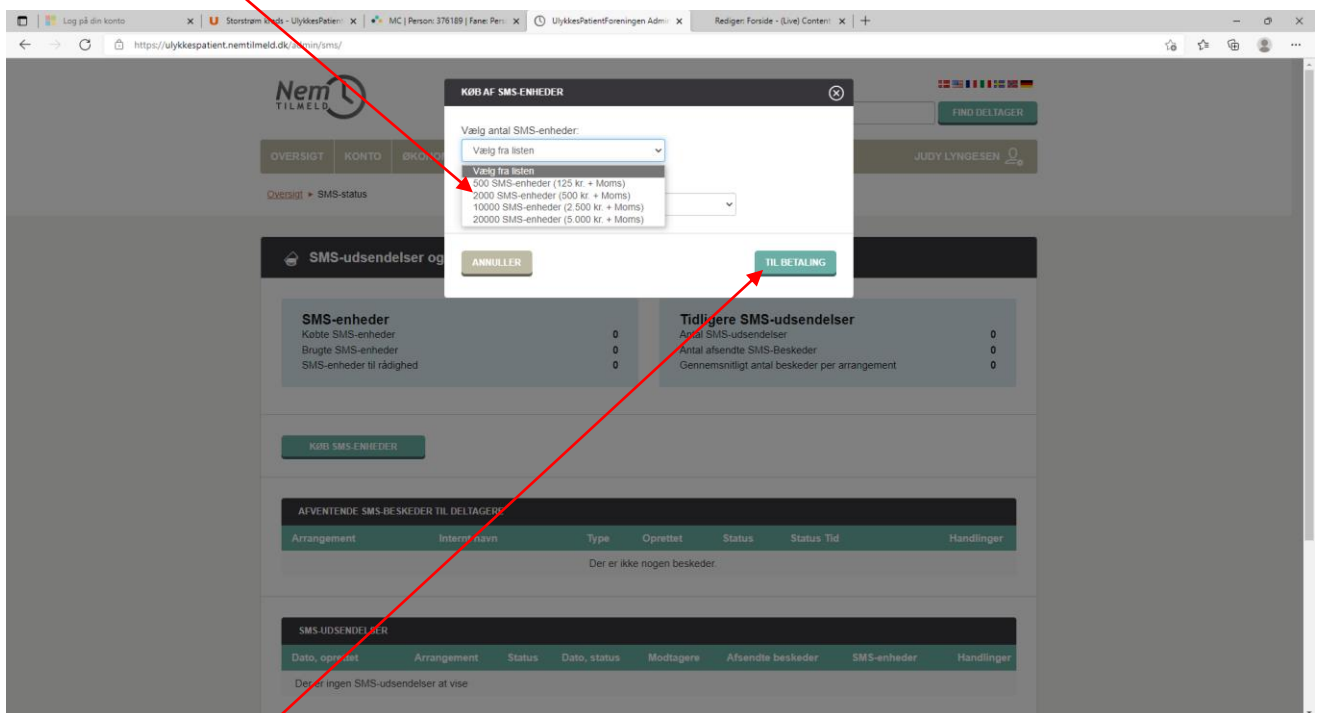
Log på din konto
Storstrøm kreds - UlykkesPatient
MC | Person: 376189 | Fane: Pers
UlykkesPatientForeningen Admi
Rediger: Forside - (Live) Content
https://ulykkespatient.nemtilmeld.dk/admin/sms/

Nem TILMELD

FIND DELTAGER

OVERSIGT KONTO ØKO

JUDY LYNGESEN

Oversigt ▸ SMS-status

KØB AF SMS-ENHEDER

Vælg antal SMS-enheder:

Vælg fra listen

Vælg fra listen
500 SMS-enheder (125 kr. + Moms)
2000 SMS-enheder (500 kr. + Moms)
10000 SMS-enheder (2.500 kr. + Moms)
20000 SMS-enheder (5.000 kr. + Moms)

ANNULLER

TIL BETALING

SMS-udsendelser og

SMS-enheder
Købte SMS-enheder 0
Brugte SMS-enheder 0
SMS-enheder til rådighed 0

Tidligere SMS-udsendelser
Antal SMS-udsendelser 0
Antal afsendte SMS-Beskeder 0
Gennemsnitligt antal beskeder per arrangement 0

KØB SMS-ENHEDER

AFVENTENDE SMS-BESKEDER TIL DELTAGERE

| Arrangement | Internt navn | Type | Oprettet | Status | Status Tid | Handlinger |
|---|---|---|---|---|---|---|
| Der er ikke nogen beskeder. | | | | | | |

SMS-UDSENDELSER

| Dato, oprettet | Arrangement | Status | Dato, status | Modtagere | Afsendte beskeder | SMS-enheder | Handlinger |
|---|---|---|---|---|---|---|---|
| Der er ingen SMS-udsendelser at vise | | | | | | | |